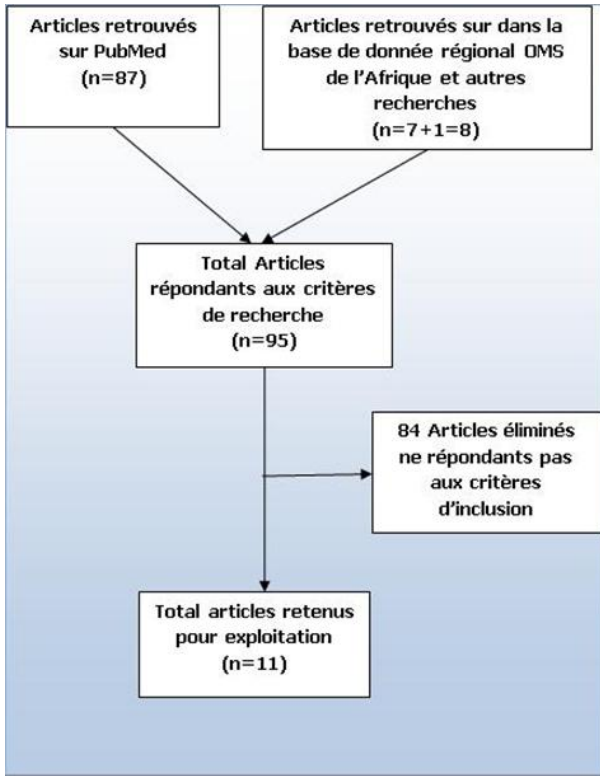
Articles retrouvés sur PubMed (n=87)

Articles retrouvés sur dans la base de donnée régional OMS de l'Afrique et autres recherches (n=7+1=8)

Total Articles répondants aux critères de recherche (n=95)

84 Articles éliminés ne répondants pas aux critères d'inclusion

Total articles retenus pour exploitation (n=11)